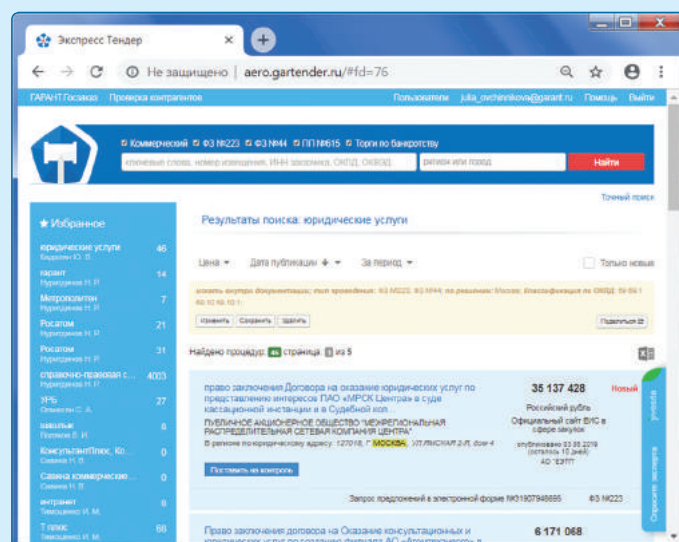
Экспресс Тендер ×

Не защищено | aero.gartender.ru/#fd=76

ГАРАНТ Госзаказ Проверка контрагентов

Пользователи julia_ovchinnikova@garant.ru Помощь Выйти

Коммерческий ФЗ №223 ФЗ №44 ПП №615 Торги по банкротству

ключевые слова, номер извещения, ИНН заказчика, ОКПД, ОКВЭД

регион или город

Найти

Точный поиск

★ Избранное

юридические услуги 46
Бадеева Ю. В.

гарант 14
Нуриахметова Н. Р.

Метрополитен 7
Нуриахметова Н. Р.

Росатом 21
Нуриахметова Н. Р.

Росатом 31
Нуриахметова Н. Р.

справочно-правовая с... 4003
Нуриахметова Н. Р.

УРЬ 27
Оганесян С. А.

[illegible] 0
Попова В. И.

КонсультантПлюс, Ко... 0
Семина Н. Р.

Савина коммерческие... 0
Савина Н. Р.

интранет 0
Тимощенко И. М.

Т плюс 66
Тимощенко И. М.

Результаты поиска: юридические услуги

Цена ▾ Дата публикации ⬇ ▾ За период ▾

Только новые

искать внутри документации; тип проведения: ФЗ №223, ФЗ №44; по регионам: Москва; Классификация по ОКПД: 69.10.1 69.10.19.1

Изменить Сохранить Удалить

Поделиться

Найдено процедур: 46 страница 1 из 5

право заключения Договора на оказание юридических услуг по представлению интересов ПАО «МРСК Центра» в суде кассационной инстанции и в Судебной кол...

ПУБЛИЧНОЕ АКЦИОНЕРНОЕ ОБЩЕСТВО "МЕЖРЕГИОНАЛЬНАЯ РАСПРЕДЕЛИТЕЛЬНАЯ СЕТЕВАЯ КОМПАНИЯ ЦЕНТРА"

В регионе по юридическому адресу: 127018, Г МОСКВА, УЛ ЯМСКАЯ 2-Я, дом 4

Поставить на контроль

35 137 428

Новый

Российский рубль

Официальный сайт ЕИС в сфере закупок

опубликовано 03.05.2019 (осталось 10 дней)

АО "ЕЭТП"

Запрос предложений в электронной форме №31907948655 ФЗ №223

Право заключения договора на Оказание консультационных и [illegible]

6 171 068

Обратная связь

Спросите эксперта